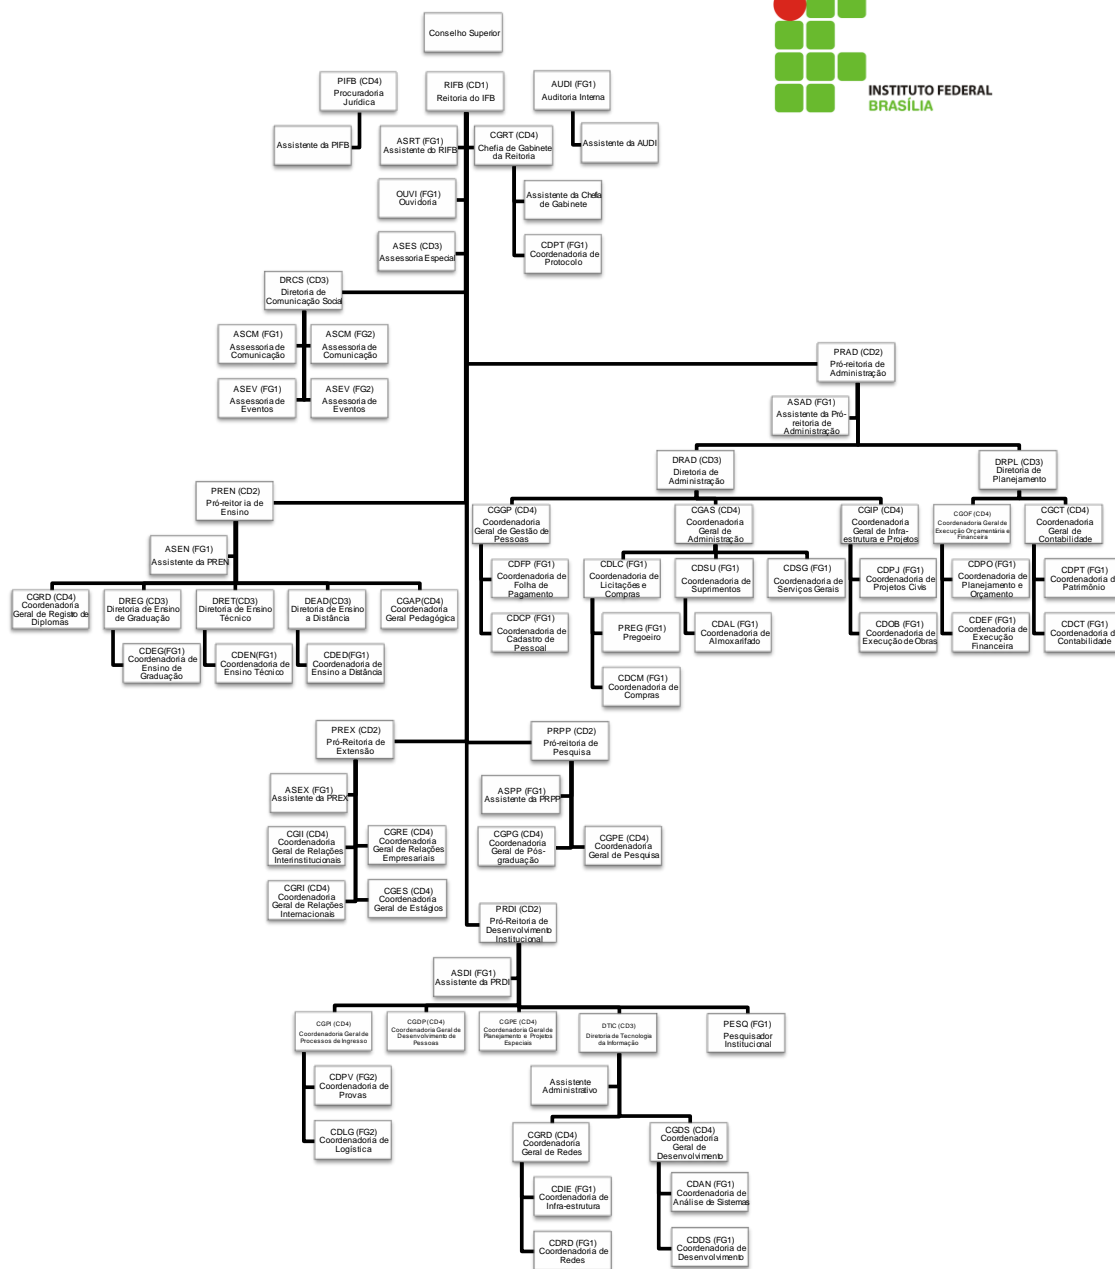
INSTITUTO FEDERAL
BRASÍLIA

Conselho Superior

PIFB (CD4)
Procuradoria Jurídica

RIFB (CD1)
Reitoria do IFB

AUDI (FG1)
Auditoria Interna

Assistente da PIFB

ASRT (FG1)
Assistente do RIFB

CGRT (CD4)
Chefia de Gabinete da Reitoria

Assistente da AUDI

OUVI (FG1)
Ouvidoria

Assistente da Chefia de Gabinete

ASES (CD3)
Assessoria Especial

CDPT (FG1)
Coordenadoria de Protocolo

DRCS (CD3)
Diretoria de Comunicação Social

ASCM (FG1)
Assessoria de Comunicação

ASCM (FG2)
Assessoria de Comunicação

ASEV (FG1)
Assessoria de Eventos

ASEV (FG2)
Assessoria de Eventos

PRAD (CD2)
Pró-reitoria de Administração

ASAD (FG1)
Assistente da Pró-reitoria de Administração

DRAD (CD3)
Diretoria de Administração

DRPL (CD3)
Diretoria de Planejamento

PREN (CD2)
Pró-reitoria de Ensino

ASEN (FG1)
Assistente da PREN

CGGP (CD4)
Coordenadoria Geral de Gestão de Pessoas

CGAS (CD4)
Coordenadoria Geral de Administração

CGIP (CD4)
Coordenadoria Geral de Infra-estrutura e Projetos

CGOF (CD4)
Coordenadoria Geral de Execução Orçamentária e Financeira

CGCT (CD4)
Coordenadoria Geral de Contabilidade

CDFP (FG1)
Coordenadoria de Folha de Pagamento

CDLC (FG1)
Coordenadoria de Licitações e Compras

CDSU (FG1)
Coordenadoria de Suprimentos

CDSG (FG1)
Coordenadoria de Serviços Gerais

CDPJ (FG1)
Coordenadoria de Projetos Civis

CDPO (FG1)
Coordenadoria de Planejamento e Orçamento

CDPT (FG1)
Coordenadoria d Patrimônio

CGRD (CD4)
Coordenadoria Geral de Registro de Diplomas

DREG (CD3)
Diretoria de Ensino de Graduação

DRET(CD3)
Diretoria de Ensino Técnico

DEAD(CD3)
Diretoria de Ensino a Distância

CGAP(CD4)
Coordenadoria Geral Pedagógica

CDCP (FG1)
Coordenadoria de Cadastro de Pessoal

PREG (FG1)
Pregoeiro

CDAL (FG1)
Coordenadoria de Almoxarifado

CDOB (FG1)
Coordenadoria de Execução de Obras

CDEF (FG1)
Coordenadoria de Execução Financeira

CDCT (FG1)
Coordenadoria d Contabilidade

CDEG(FG1)
Coordenadoria de Ensino de Graduação

CDEN(FG1)
Coordenadoria de Ensino Técnico

CDED(FG1)
Coordenadoria de Ensino a Distância

CDCM (FG1)
Coordenadoria de Compras

PREX (CD2)
Pró-Reitoria de Extensão

PRPP (CD2)
Pró-reitoria de Pesquisa

ASEX (FG1)
Assistente da PREX

ASPP (FG1)
Assistente da PRPP

CGII (CD4)
Coordenadoria Geral de Relações Interinstitucionais

CGRE (CD4)
Coordenadoria Geral de Relações Empresariais

CGPG (CD4)
Coordenadoria Geral de Pós-graduação

CGPE (CD4)
Coordenadoria Geral de Pesquisa

CGRI (CD4)
Coordenadoria Geral de Relações Internacionais

CGES (CD4)
Coordenadoria Geral de Estágios

PRDI (CD2)
Pró-Reitoria de Desenvolvimento Institucional

ASDI (FG1)
Assistente da PRDI

CGPI (CD4)
Coordenadoria Geral de Processos de Ingresso

CGDP (CD4)
Coordenadoria Geral de Desenvolvimento de Pessoas

CGPE (CD4)
Coordenadoria Geral de Planejamento e Projetos Especiais

DTIC (CD3)
Diretoria de Tecnologia da Informação

PESQ (FG1)
Pesquisador Institucional

CDPV (FG2)
Coordenadoria de Provas

Assistente Administrativo

CDLG (FG2)
Coordenadoria de Logística

CGRD (CD4)
Coordenadoria Geral de Redes

CGDS (CD4)
Coordenadoria Geral de Desenvolvimento

CDIE (FG1)
Coordenadoria de Infra-estrutura

CDAN (FG1)
Coordenadoria de Análise de Sistemas

CDRD (FG1)
Coordenadoria de Redes

CDDS (FG1)
Coordenadoria de Desenvolvimento